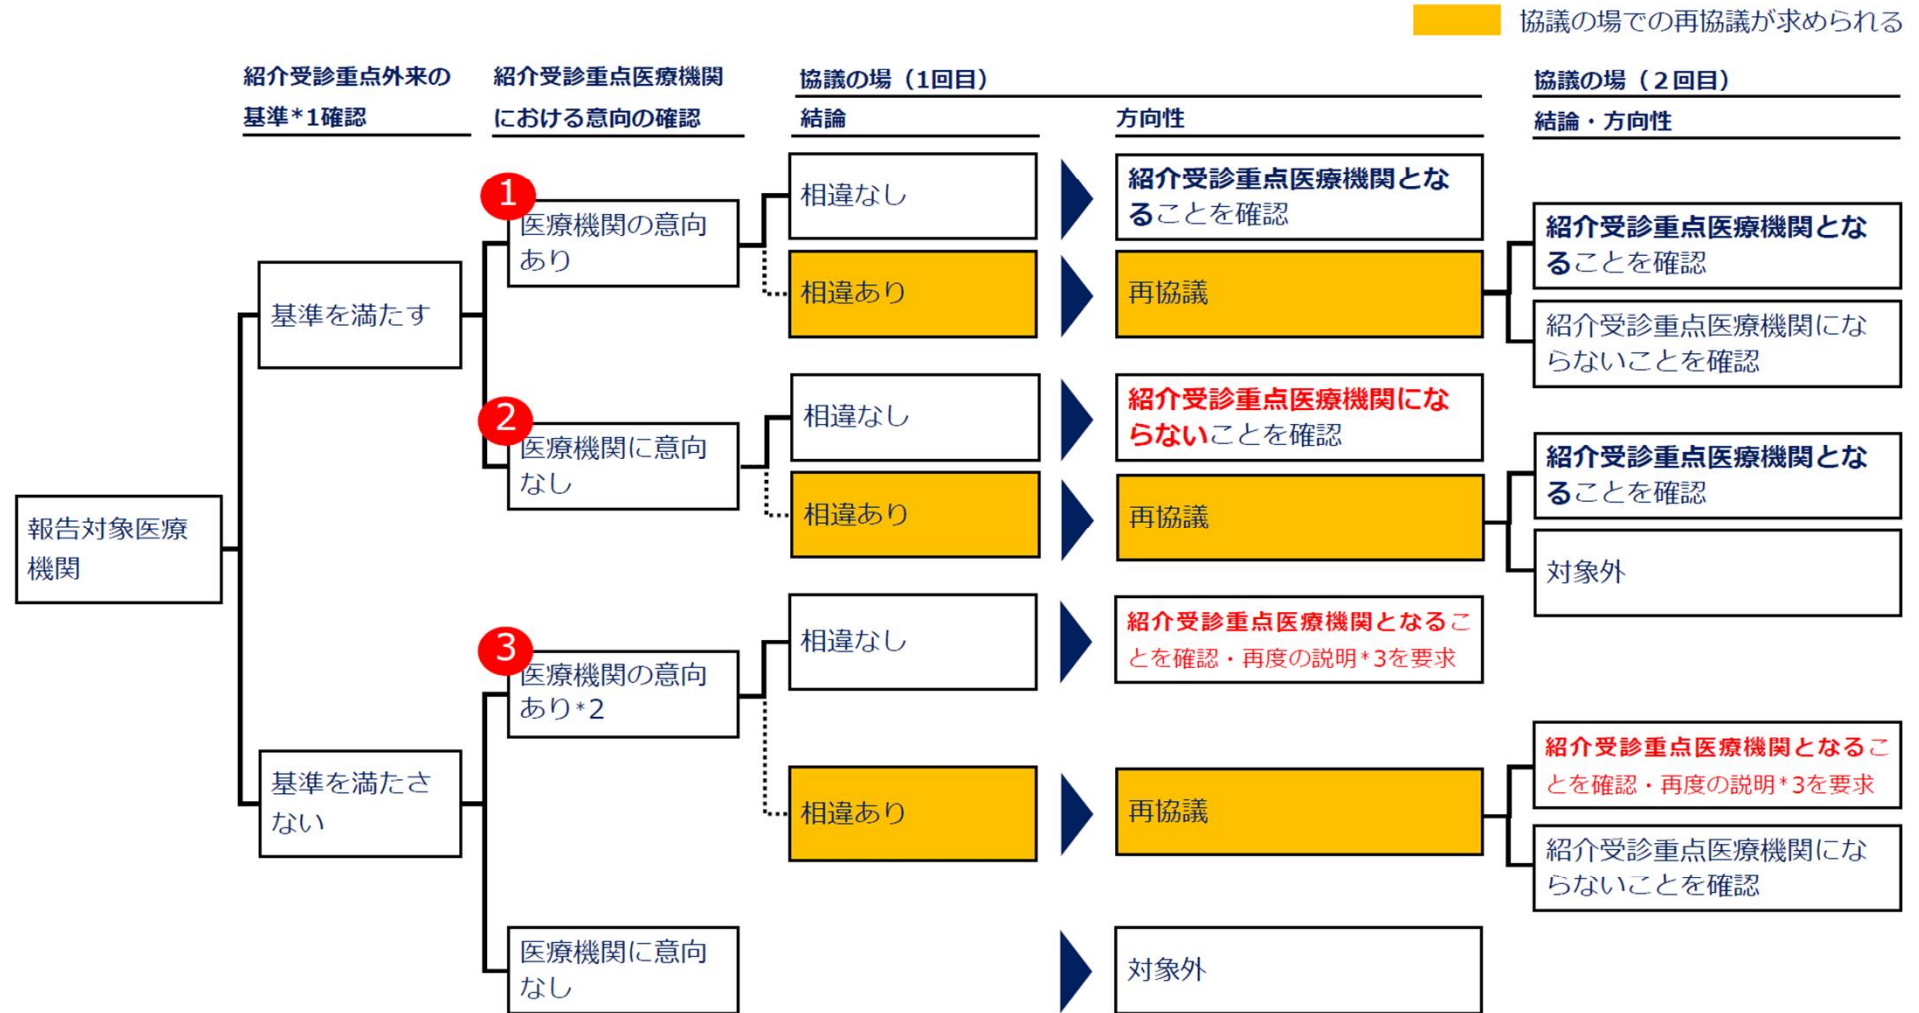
協議の場での再協議が求められる

紹介受診重点外来の基準*1確認

紹介受診重点医療機関における意向の確認

協議の場（1回目）

結論

方向性

協議の場（２回目）

結論・方向性

報告対象医療機関

基準を満たす

1

医療機関の意向あり

相違なし

紹介受診重点医療機関となることを確認

相違あり

再協議

紹介受診重点医療機関となることを確認

紹介受診重点医療機関にならないことを確認

2

医療機関に意向なし

相違なし

紹介受診重点医療機関にならないことを確認

相違あり

再協議

紹介受診重点医療機関となることを確認

対象外

基準を満たさない

3

医療機関の意向あり*2

相違なし

紹介受診重点医療機関となることを確認・再度の説明*3を要求

相違あり

再協議

紹介受診重点医療機関となることを確認・再度の説明*3を要求

紹介受診重点医療機関にならないことを確認

医療機関に意向なし

対象外